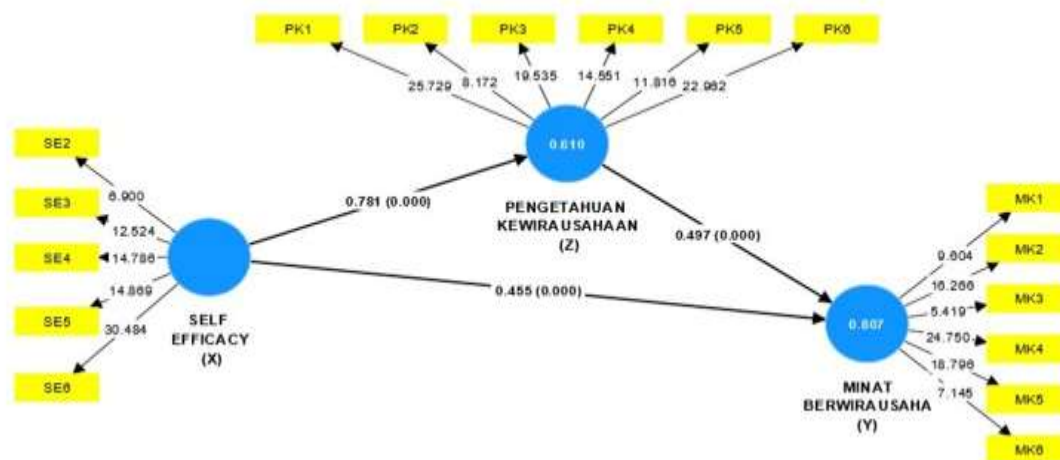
PK1
PK2
PK3
PK4
PK5
PK6
25.729
8.172
19.535
14.551
11.816
22.962
0.610
PENGETAHUAN KEWIRAUSAHAAN (Z)
SE2
SE3
SE4
SE5
SE6
6.900
12.524
14.786
14.869
30.484
SELF EFFICACY (X)
0.781 (0.000)
0.497 (0.000)
0.455 (0.000)
0.607
MINAT BERWIRAUSAHA (Y)
MK1
MK2
MK3
MK4
MK5
MK6
9.604
16.266
5.419
24.750
18.796
7.145